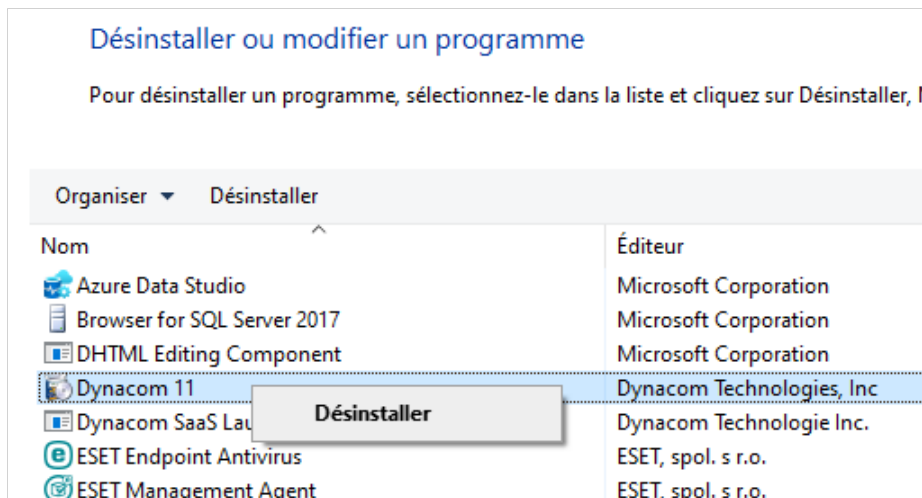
Désinstaller ou modifier un programme

Pour désinstaller un programme, sélectionnez-le dans la liste et cliquez sur Désinstaller, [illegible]

Organiser ▾ Désinstaller

| Nom | Éditeur |
|---|---|
| Azure Data Studio | Microsoft Corporation |
| Browser for SQL Server 2017 | Microsoft Corporation |
| DHTML Editing Component | Microsoft Corporation |
| Dynacom 11 | Dynacom Technologies, Inc |
| Dynacom SaaS La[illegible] | Dynacom Technologie Inc. |
| ESET Endpoint Antivirus | ESET, spol. s r.o. |
| ESET Management Agent | ESET, spol. s r.o. |

Désinstaller